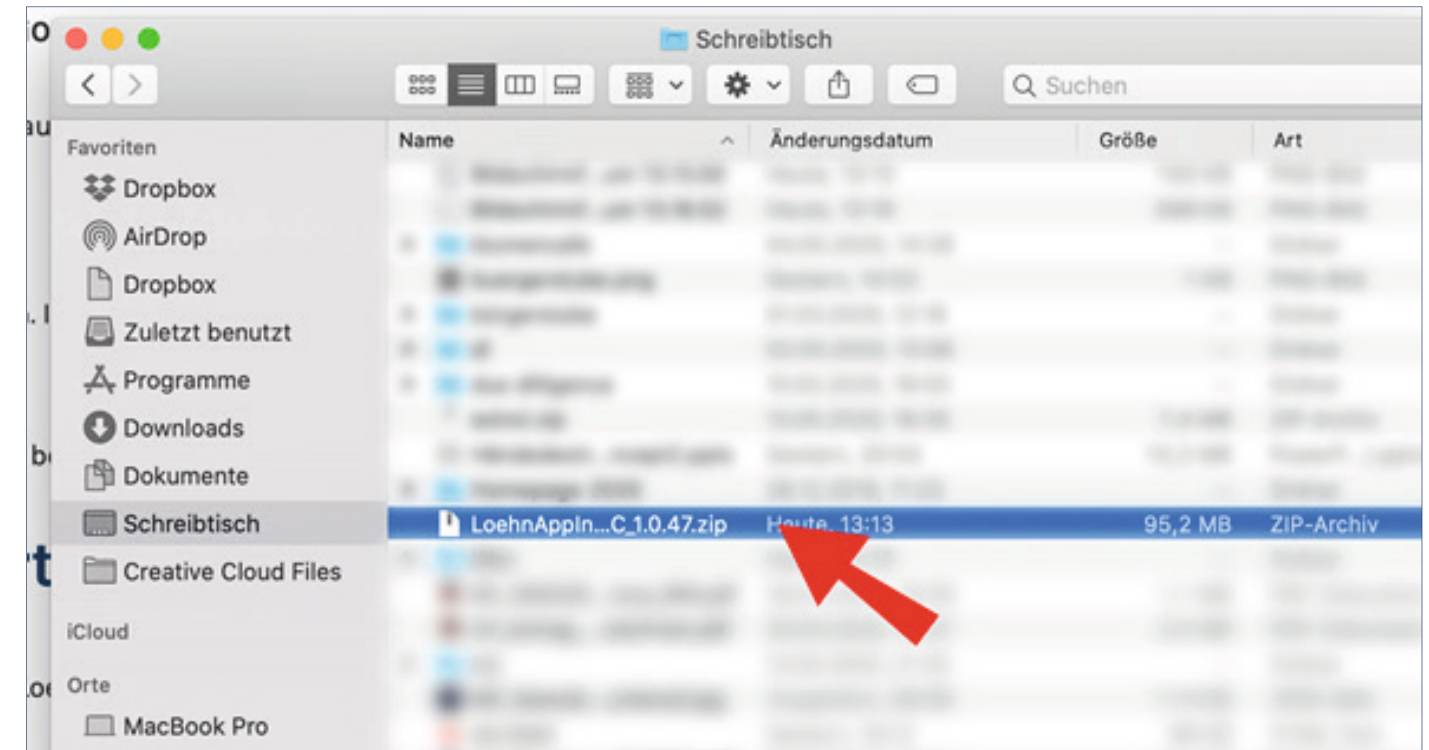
Schreibtisch

Suchen

Favoriten

Dropbox

AirDrop

Dropbox

Zuletzt benutzt

Programme

Downloads

Dokumente

Schreibtisch

Creative Cloud Files

iCloud

Orte

MacBook Pro

| Name | Änderungsdatum | Größe | Art |
|---|---|---|---|
| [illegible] | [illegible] | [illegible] | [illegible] |
| LoehnAppIn...C_1.0.47.zip | Heute, 13:13 | 95,2 MB | ZIP-Archiv |
| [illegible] | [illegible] | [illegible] | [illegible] |